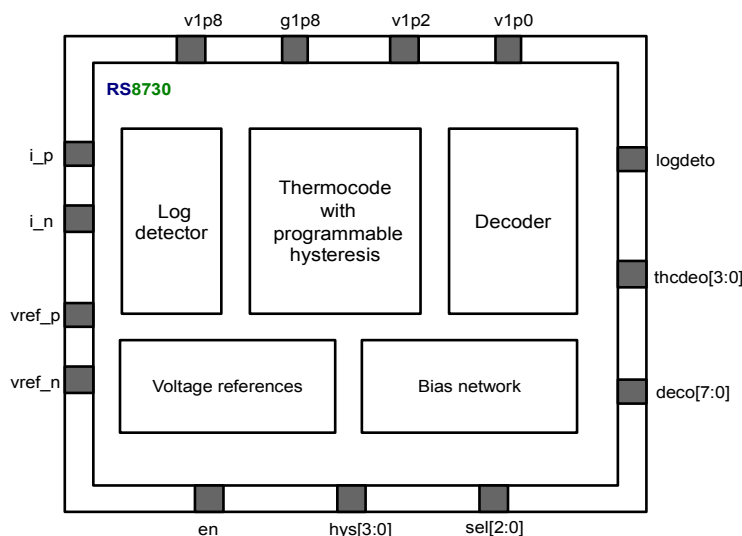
v1p8 g1p8 v1p2 v1p0

RS8730

i_p

i_n

vref_p

vref_n

Log detector

Thermocode with programmable hysteresis

Decoder

Voltage references

Bias network

logdeto

thcdeo[3:0]

deco[7:0]

en hys[3:0] sel[2:0]